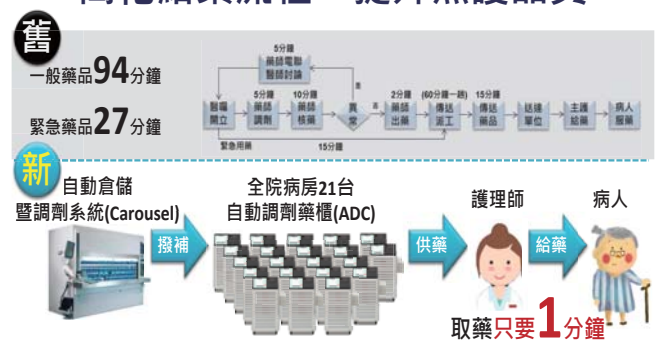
舊

一般藥品94分鐘

緊急藥品27分鐘

5分鐘
藥師電聯醫師討論

醫囑開立
5分鐘
藥師調劑
10分鐘
藥師核藥
異常
是
否
2分鐘
藥師出藥
(60分鐘一趟)
傳送派工
15分鐘
傳送藥品
送達單位
主護給藥
病人服藥

緊急用藥
15分鐘

新

自動倉儲暨調劑系統(Carousel)

撥補

全院病房21台自動調劑藥櫃(ADC)

供藥

護理師

給藥

病人

取藥只要1分鐘